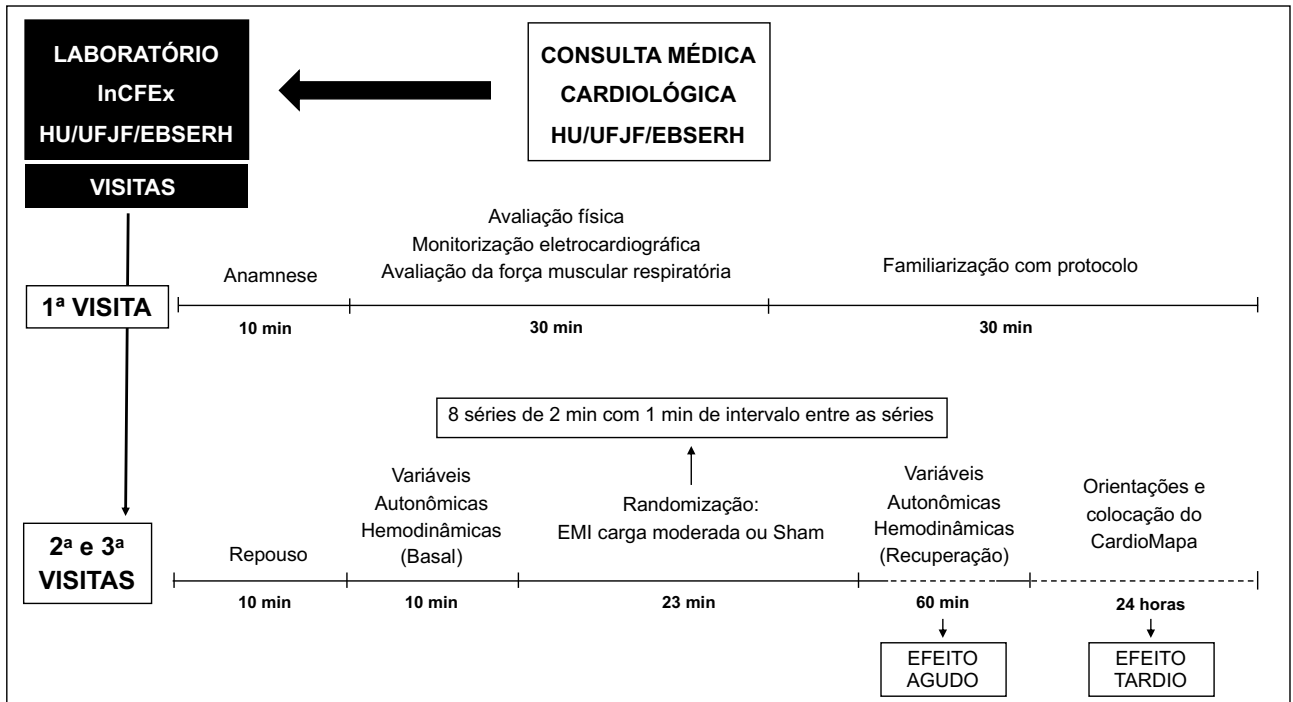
LABORATÓRIO
InCFEx
HU/UFJF/EBSERH

CONSULTA MÉDICA
CARDIOLÓGICA
HU/UFJF/EBSERH

VISITAS

1ª VISITA

Anamnese

Avaliação física
Monitorização eletrocardiográfica
Avaliação da força muscular respiratória

Familiarização com protocolo

10 min

30 min

30 min

8 séries de 2 min com 1 min de intervalo entre as séries

2ª e 3ª VISITAS

Repouso

Variáveis
Autonômicas
Hemodinâmicas
(Basal)

Randomização:
EMI carga moderada ou Sham

Variáveis
Autonômicas
Hemodinâmicas
(Recuperação)

Orientações e
colocação do
CardioMapa

10 min

10 min

23 min

60 min

24 horas

EFEITO AGUDO

EFEITO TARDIO